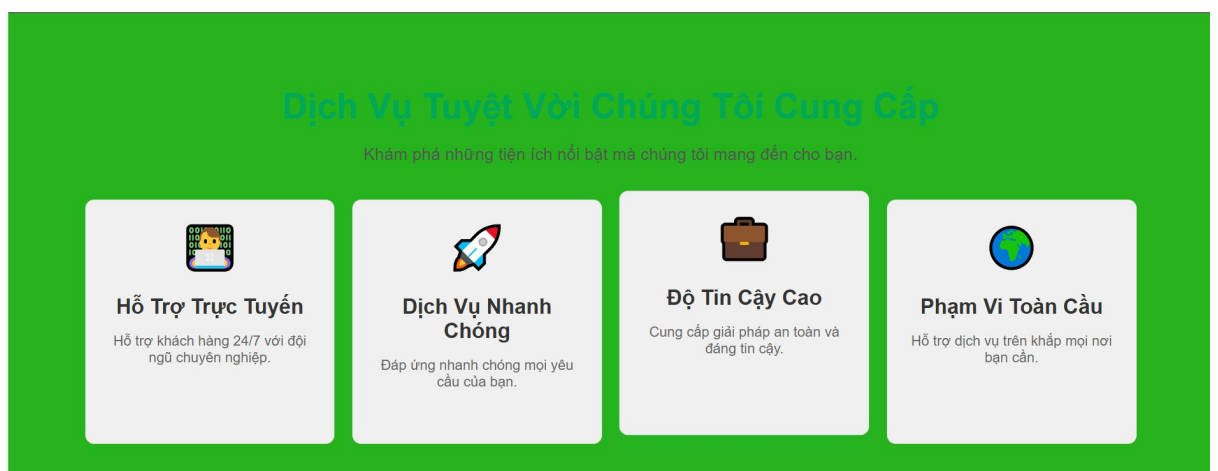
Dịch Vụ Tuyệt Vời Chúng Tôi Cung Cấp

Khám phá những tiện ích nổi bật mà chúng tôi mang đến cho bạn.

Hỗ Trợ Trực Tuyến

Hỗ trợ khách hàng 24/7 với đội ngũ chuyên nghiệp.

Dịch Vụ Nhanh Chóng

Đáp ứng nhanh chóng mọi yêu cầu của bạn.

Độ Tin Cậy Cao

Cung cấp giải pháp an toàn và đáng tin cậy.

Phạm Vi Toàn Cầu

Hỗ trợ dịch vụ trên khắp mọi nơi bạn cần.